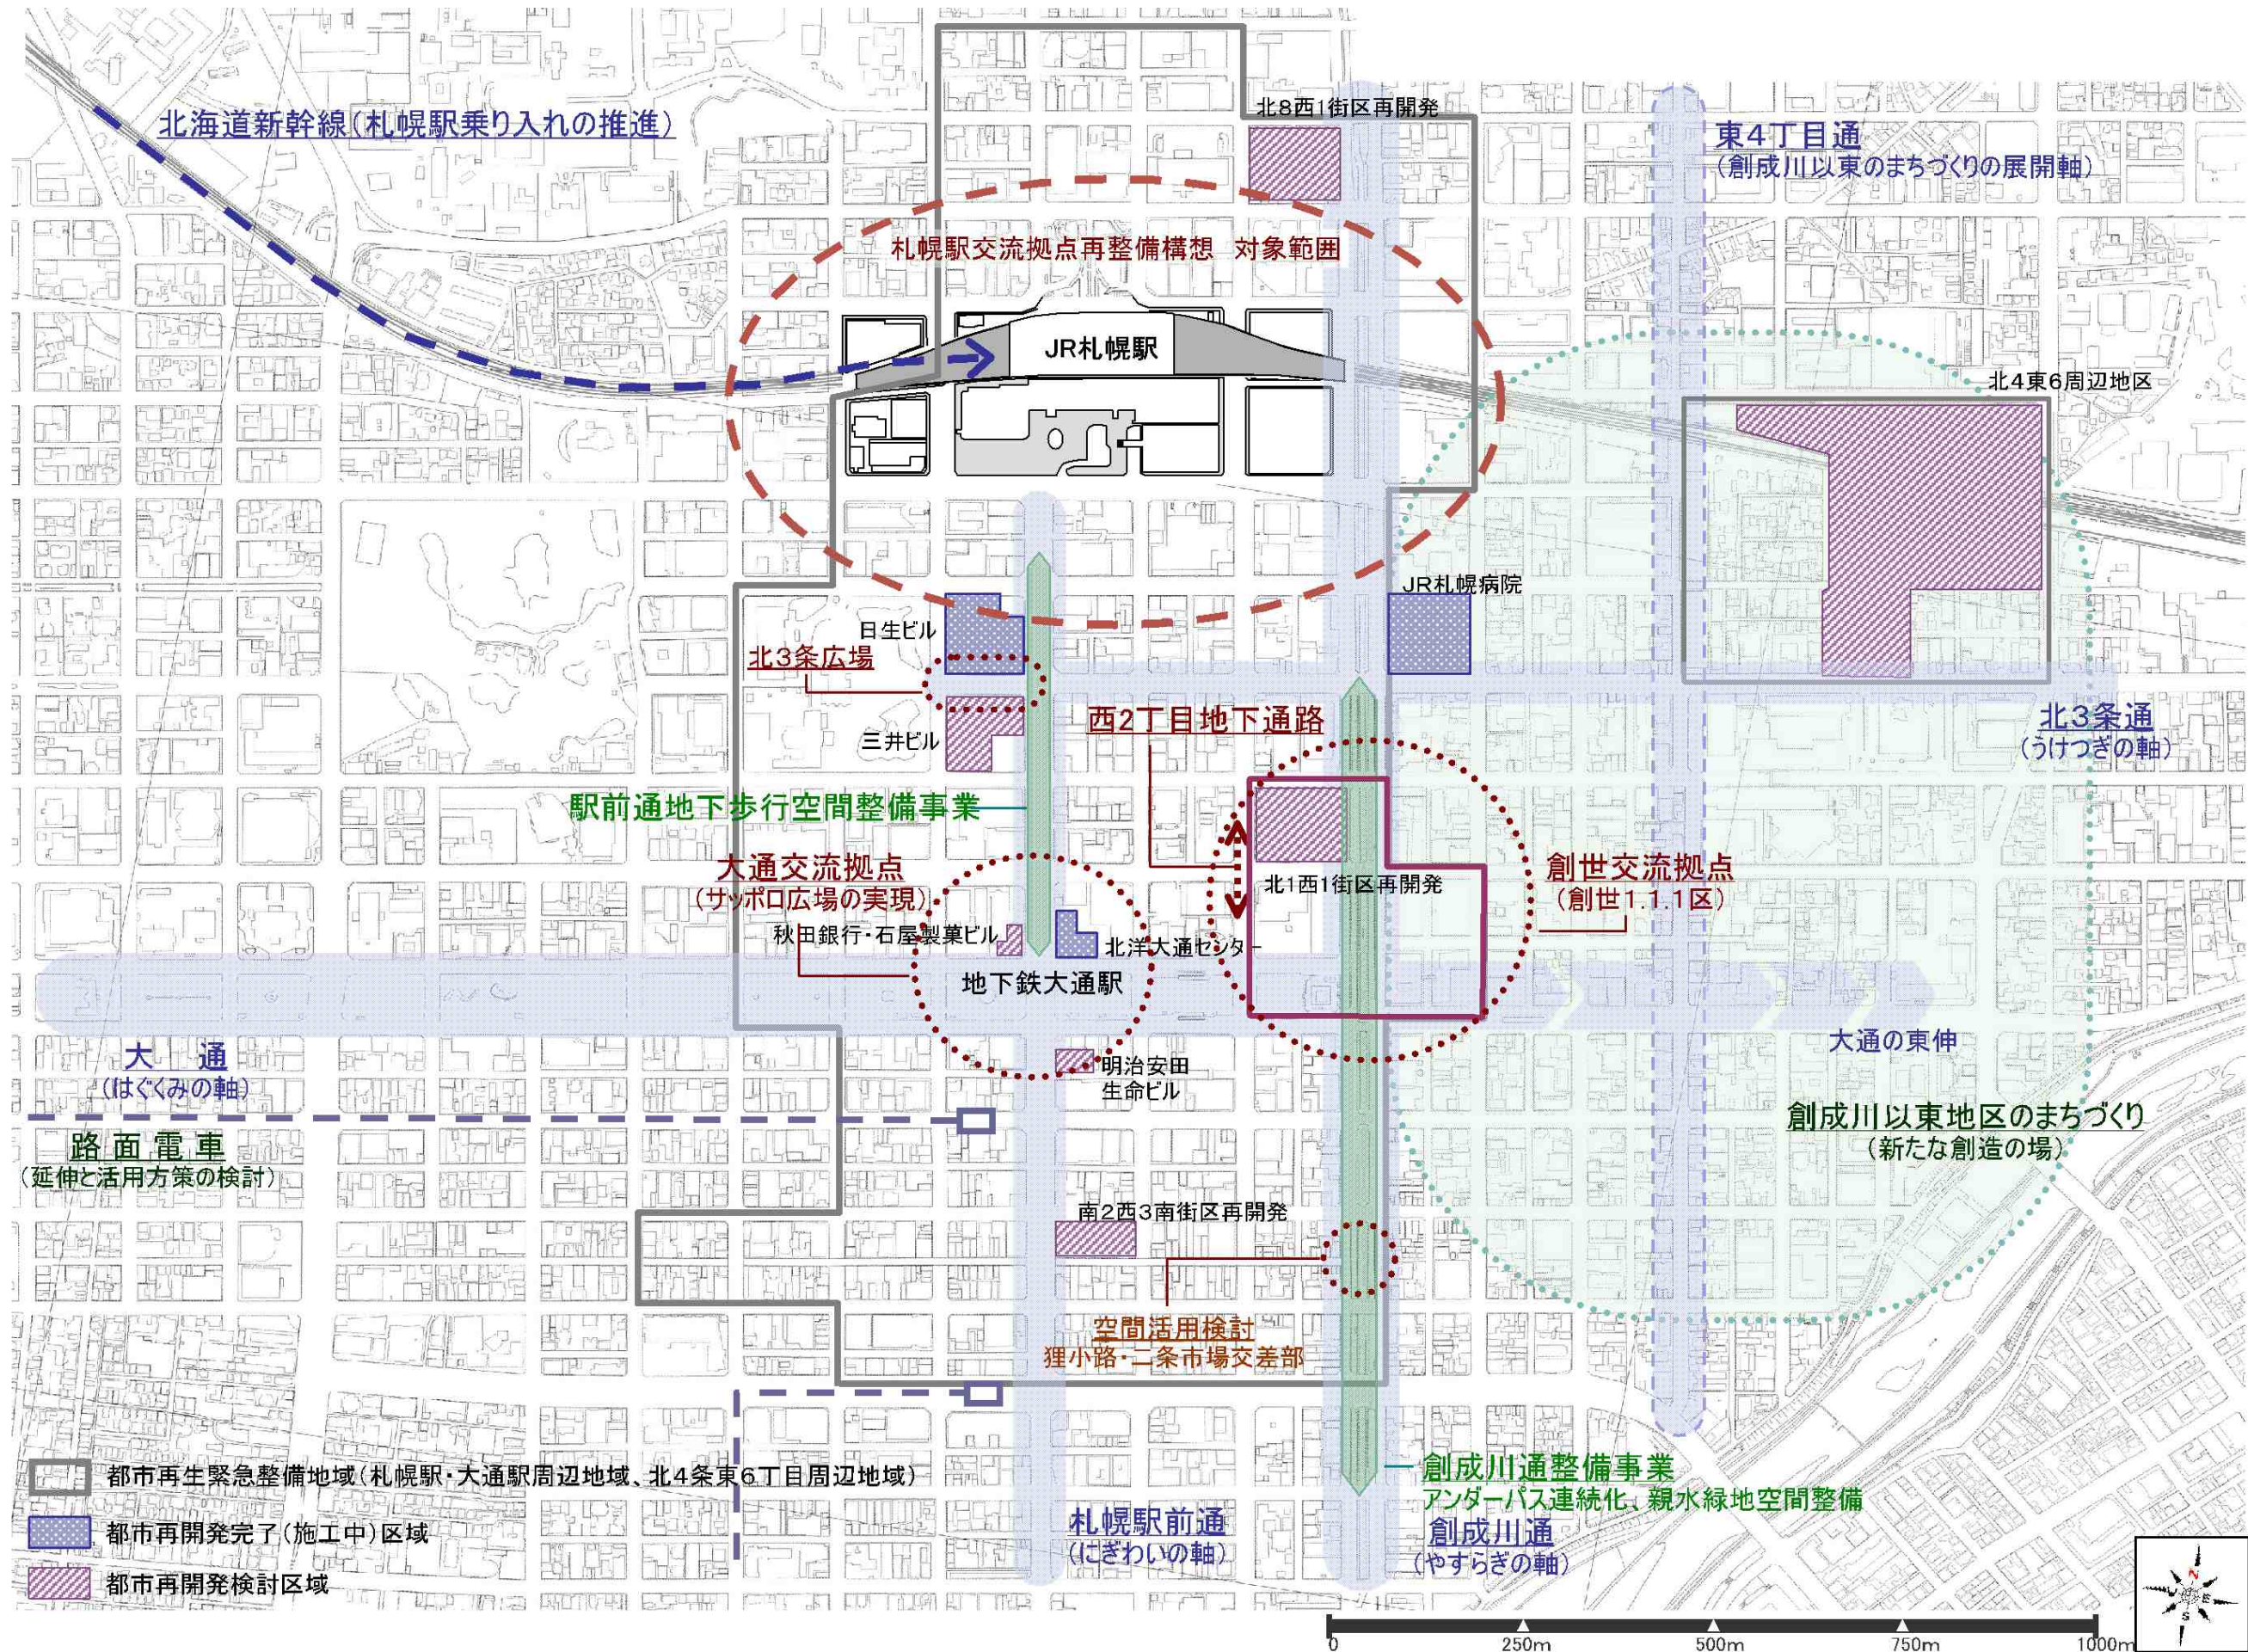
北海道新幹線（札幌駅乗り入れの推進）

北8西1街区再開発

東4丁目通
（創成川以東のまちづくりの展開軸）

札幌駅交流拠点再整備構想　対象範囲

JR札幌駅

北4東6周辺地区

JR札幌病院

日生ビル

北3条広場

三井ビル

西2丁目地下通路

北3条通
（うけつぎの軸）

駅前通地下歩行空間整備事業

大通交流拠点
（サッポロ広場の実現）

創世交流拠点
（創世1.1.1区）

北1西1街区再開発

秋田銀行・石屋製菓ビル

北洋大通センター

地下鉄大通駅

大通の東伸

大　通
（はぐくみの軸）

明治安田生命ビル

創成川以東地区のまちづくり
（新たな創造の場）

路面電車
（延伸と活用方策の検討）

南2西3南街区再開発

空間活用検討
狸小路・二条市場交差部

都市再生緊急整備地域（札幌駅・大通駅周辺地域、北4条東6丁目周辺地域）

都市再開発完了（施工中）区域

都市再開発検討区域

札幌駅前通
（にぎわいの軸）

創成川通整備事業
アンダーパス連続化、親水緑地空間整備

創成川通
（やすらぎの軸）

0　250m　500m　750m　1000m

N　E　S